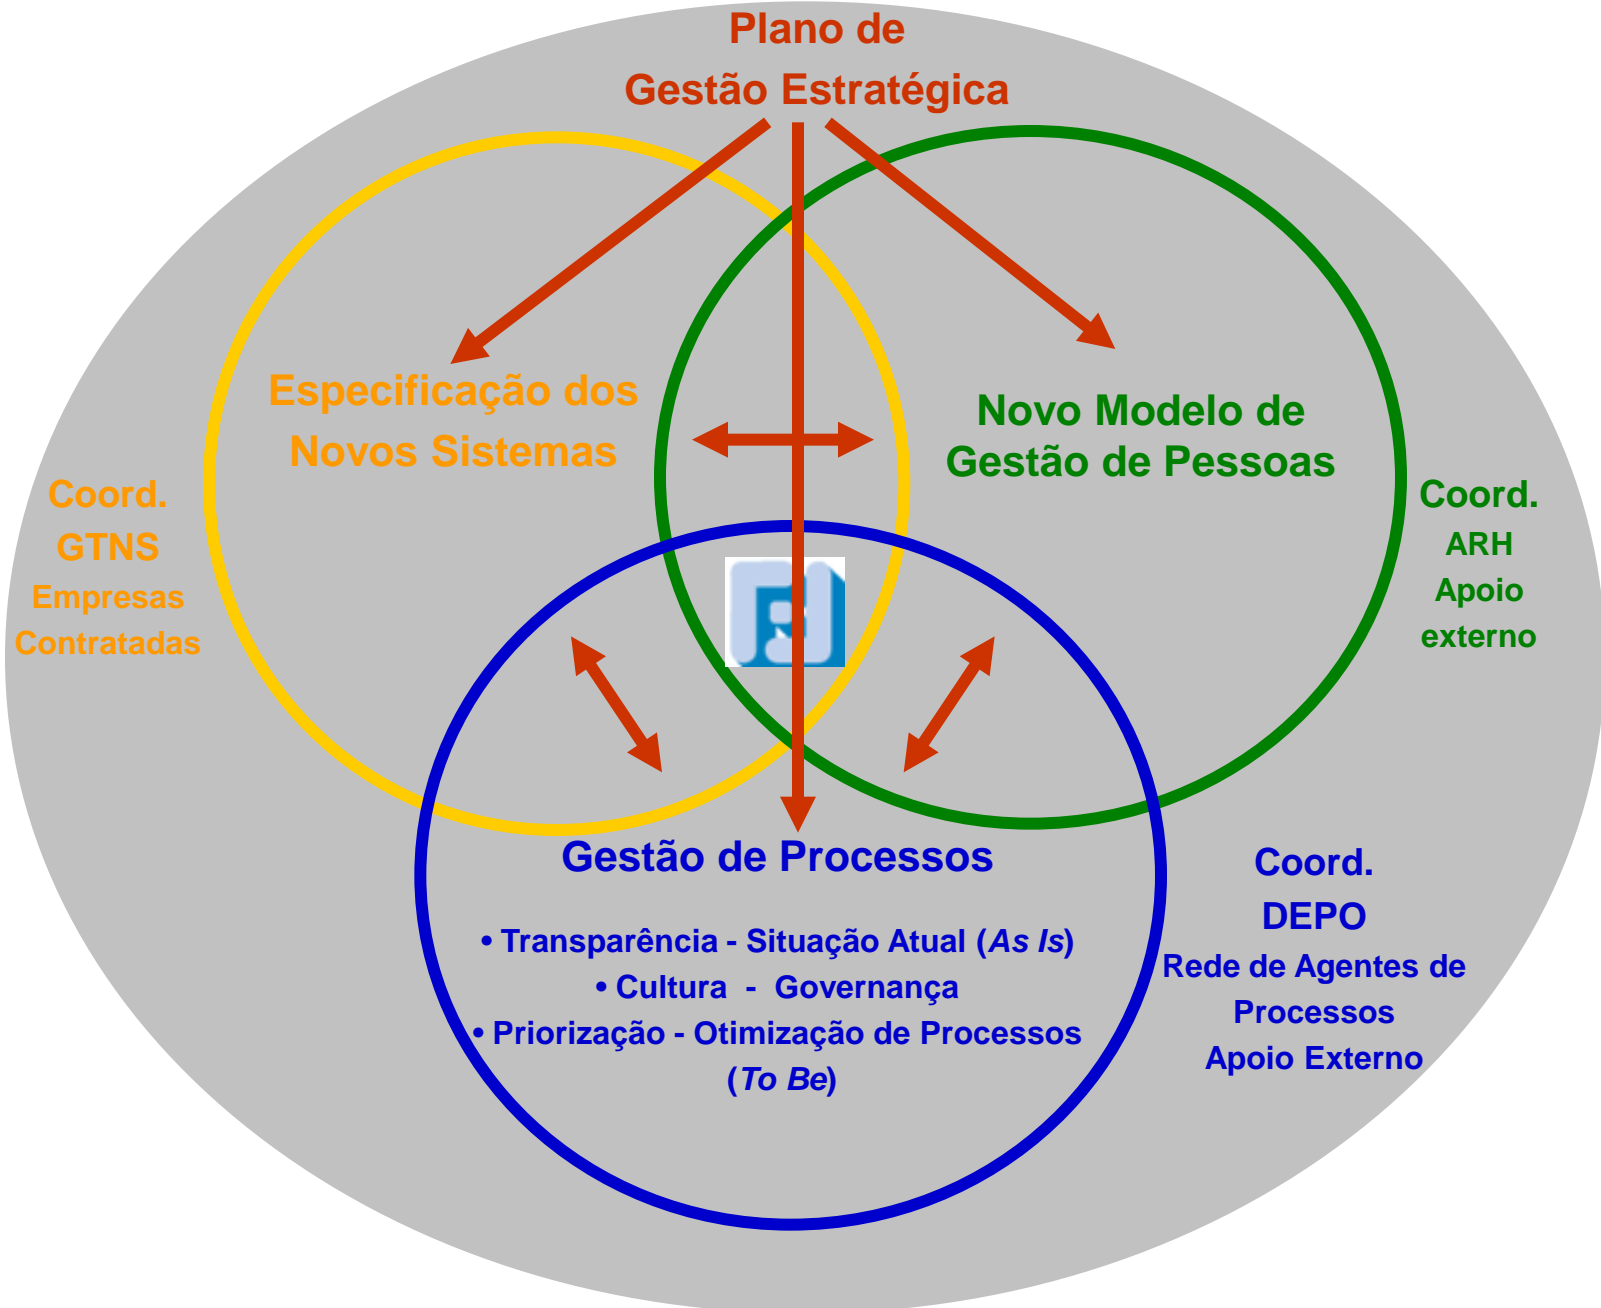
Plano de
Gestão Estratégica

Especificação dos
Novos Sistemas

Novo Modelo de
Gestão de Pessoas

Coord.
GTNS
Empresas
Contratadas

Coord.
ARH
Apoio
externo

Gestão de Processos

• Transparência - Situação Atual (*As Is*)
• Cultura - Governança
• Priorização - Otimização de Processos
(*To Be*)

Coord.
DEPO
Rede de Agentes de
Processos
Apoio Externo